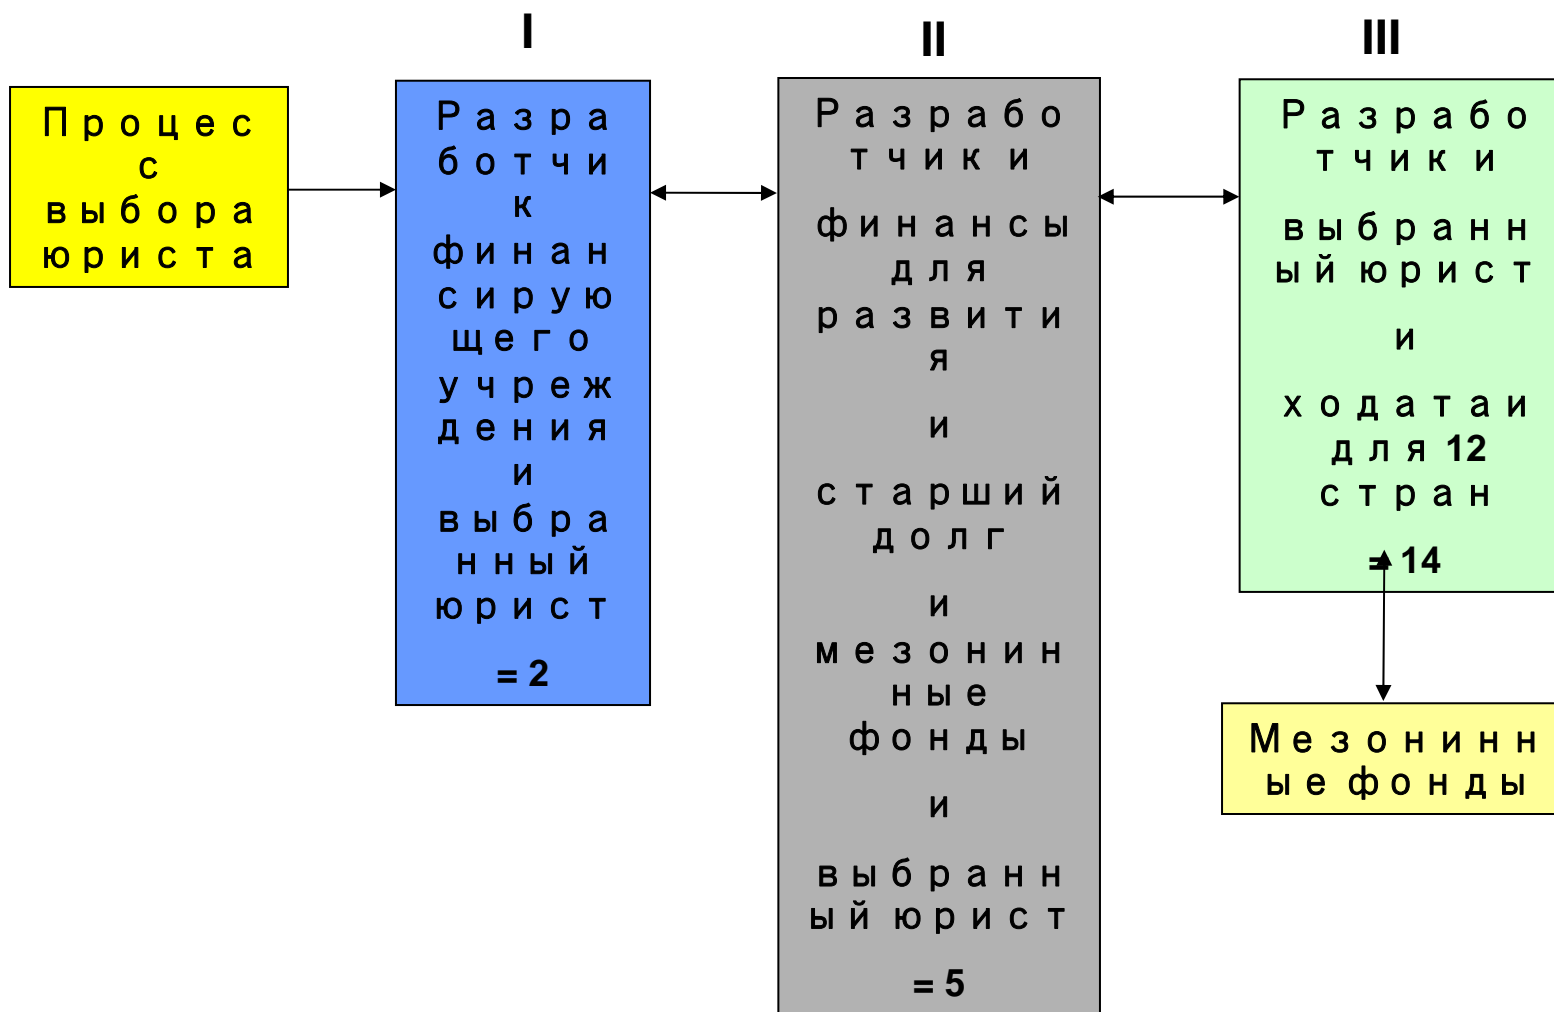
I

II

III

Процесс выбора юриста

Разработчик финансирующего учреждения и выбранный юрист

= 2

Разработчики финансы для развития и старший долг и мезонинные фонды и выбранный юрист

= 5

Разработчики выбранный юрист и ходатаи для 12 стран

= 14

Мезонинные фонды